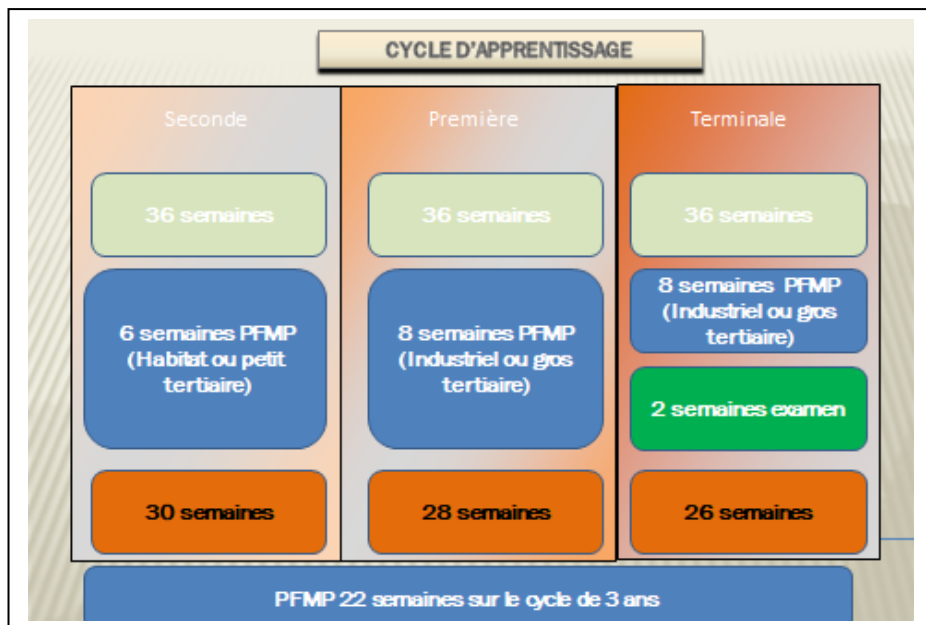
CYCLE D'APPRENTISSAGE

Seconde

36 semaines

6 semaines PFMP (Habitat ou petit tertiaire)

30 semaines

Première

36 semaines

8 semaines PFMP (Industriel ou gros tertiaire)

28 semaines

Terminale

36 semaines

8 semaines PFMP (Industriel ou gros tertiaire)

2 semaines examen

26 semaines

PFMP 22 semaines sur le cycle de 3 ans